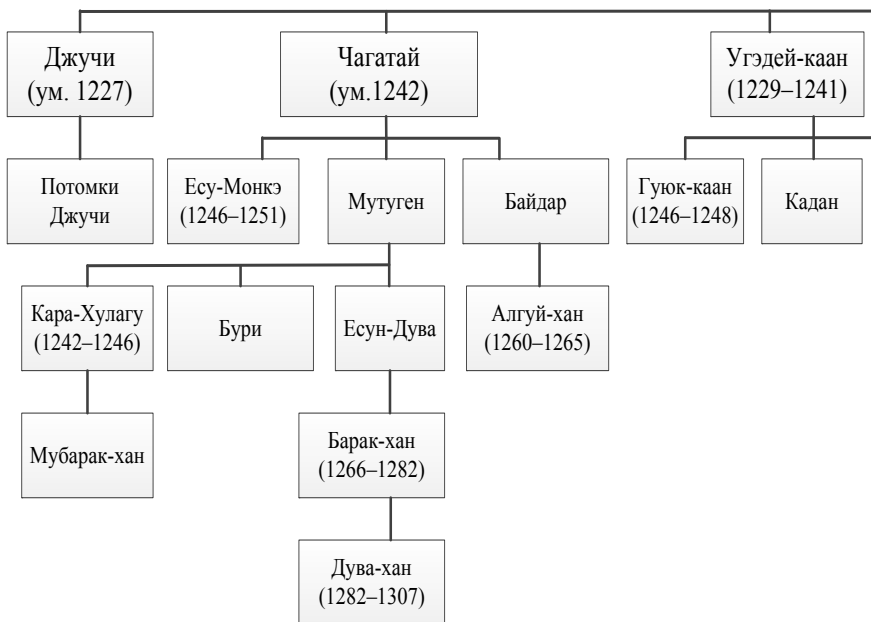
Джучи (ум. 1227)

Чагатай (ум.1242)

Угэдей-каан (1229–1241)

Потомки Джучи

Есу-Монкэ (1246–1251)

Мутуген

Байдар

Гуюк-каан (1246–1248)

Кадан

Кара-Хулагу (1242–1246)

Бури

Есун-Дува

Алгуй-хан (1260–1265)

Мубарак-хан

Барак-хан (1266–1282)

Дува-хан (1282–1307)